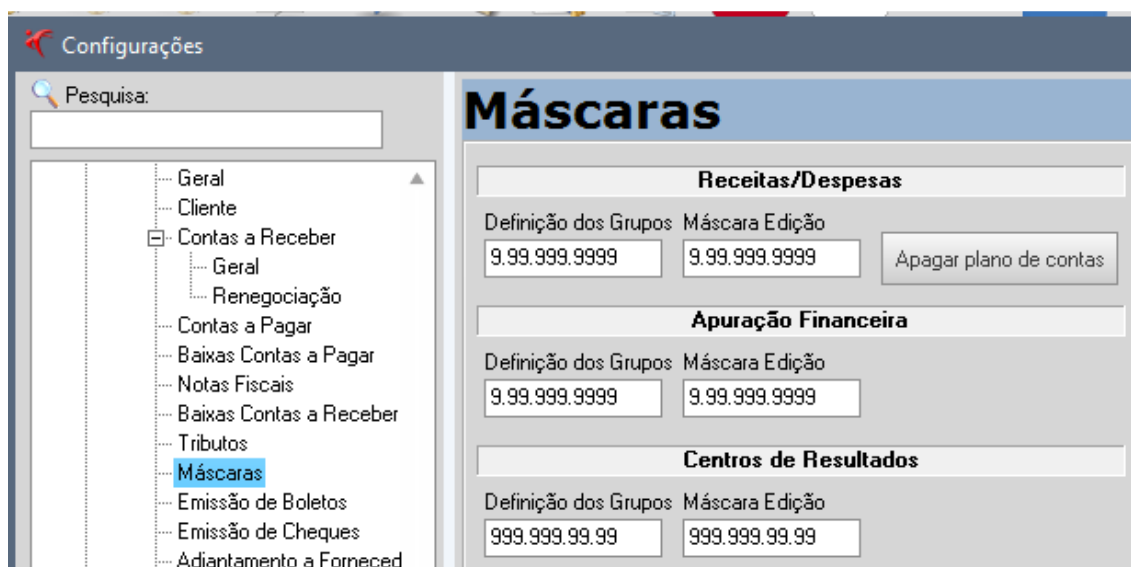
Configurações

Pesquisa:

Geral
Cliente
Contas a Receber
Geral
Renegociação
Contas a Pagar
Baixas Contas a Pagar
Notas Fiscais
Baixas Contas a Receber
Tributos
Máscaras
Emissão de Boletos
Emissão de Cheques
Adiantamento a Forneced

Máscaras

Receitas/Despesas

Definição dos Grupos
9.99.999.9999

Máscara Edição
9.99.999.9999

Apagar plano de contas

Apuração Financeira

Definição dos Grupos
9.99.999.9999

Máscara Edição
9.99.999.9999

Centros de Resultados

Definição dos Grupos
999.999.99.99

Máscara Edição
999.999.99.99